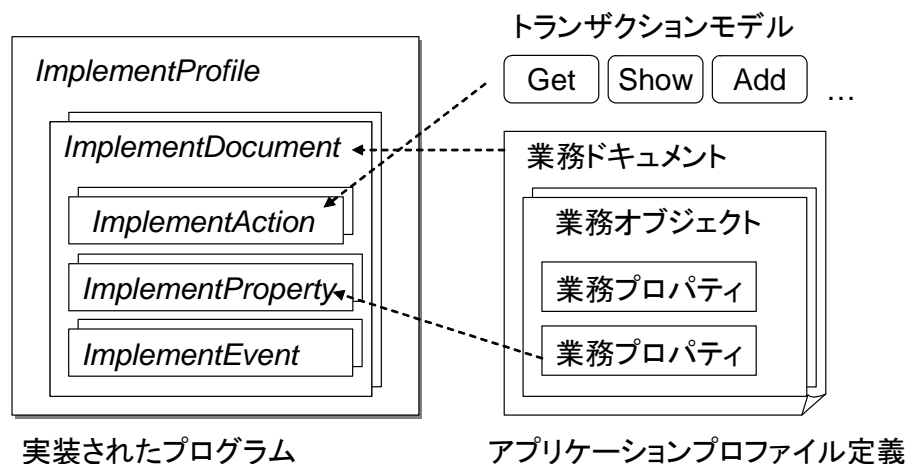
ImplementProfile

ImplementDocument

ImplementAction

ImplementProperty

ImplementEvent

トランザクションモデル

Get

Show

Add

…

業務ドキュメント

業務オブジェクト

業務プロパティ

業務プロパティ

実装されたプログラム

アプリケーションプロファイル定義